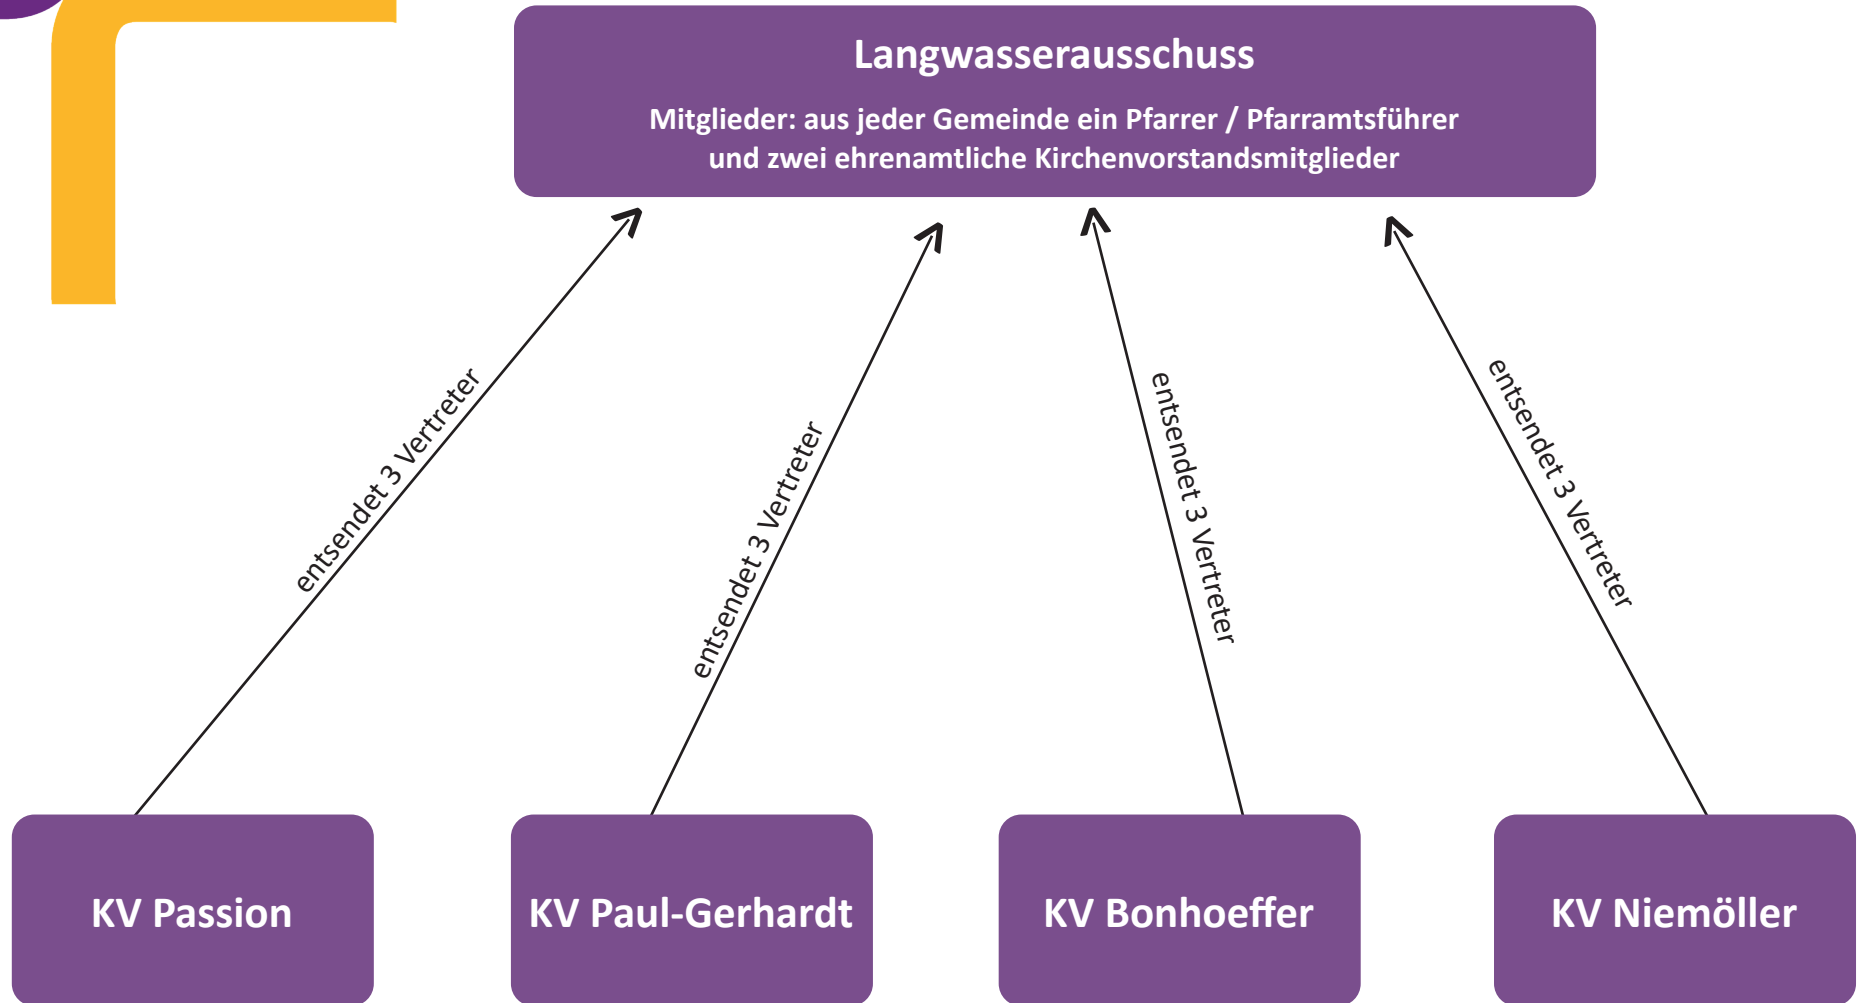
Langwasserausschuss

Mitglieder: aus jeder Gemeinde ein Pfarrer / Pfarramtsführer und zwei ehrenamtliche Kirchenvorstandsmitglieder

entsendet 3 Vertreter

entsendet 3 Vertreter

entsendet 3 Vertreter

entsendet 3 Vertreter

KV Passion

KV Paul-Gerhardt

KV Bonhoeffer

KV Niemöller